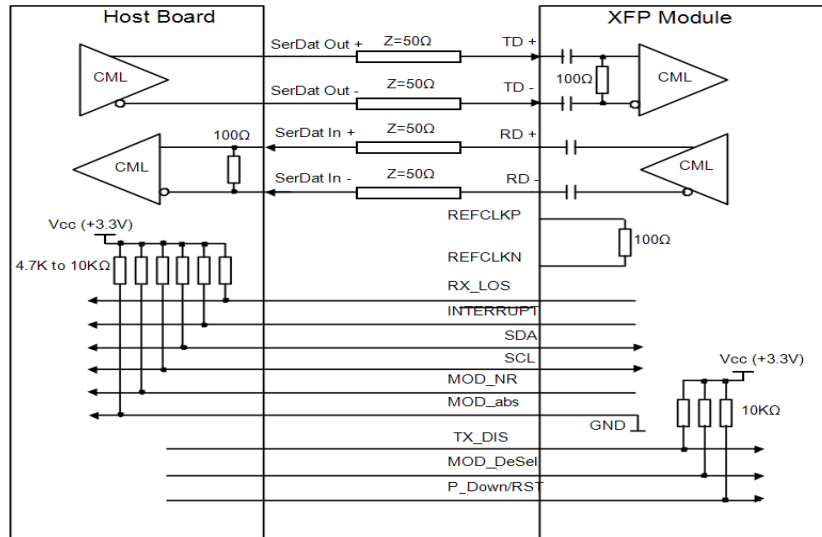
Host Board

XFP Module

CML

SerDat Out +

Z=50Ω

TD +

SerDat Out -

Z=50Ω

TD -

100Ω

CML

100Ω

SerDat In +

Z=50Ω

RD +

CML

SerDat In -

Z=50Ω

RD -

CML

REFCLKP

100Ω

REFCLKN

Vcc (+3.3V)

4.7K to 10KΩ

RX_LOS

INTERRUPT

SDA

SCL

MOD_NR

Vcc (+3.3V)

MOD_abs

10KΩ

GND

TX_DIS

MOD_DeSel

P_Down/RST